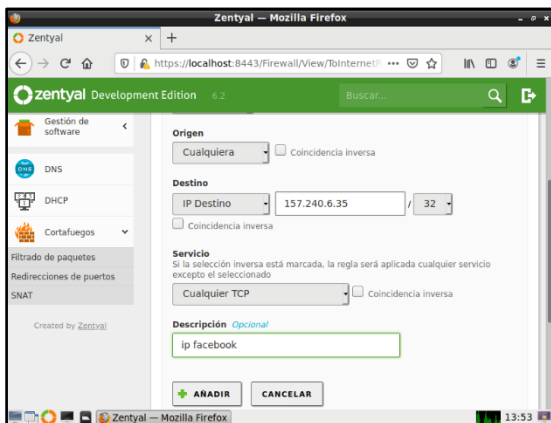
Zentyal — Mozilla Firefox

Zentyal ×

https://localhost:8443/Firewall/View/ToInternet

zentyal Development Edition 6.2

Buscar...

Gestión de software

DNS

DHCP

Cortafuegos

Filtrado de paquetes

Redirecciones de puertos

SNAT

Created by Zentyal

Origen

Cualquiera

Coincidencia inversa

Destino

IP Destino

157.240.6.35

/ 32

Coincidencia inversa

Servicio

Si la selección inversa está marcada, la regla será aplicada cualquier servicio excepto el seleccionado

Cualquier TCP

Coincidencia inversa

Descripción Opcional

ip facebook

AÑADIR

CANCELAR

Zentyal — Mozilla Firefox

13:53